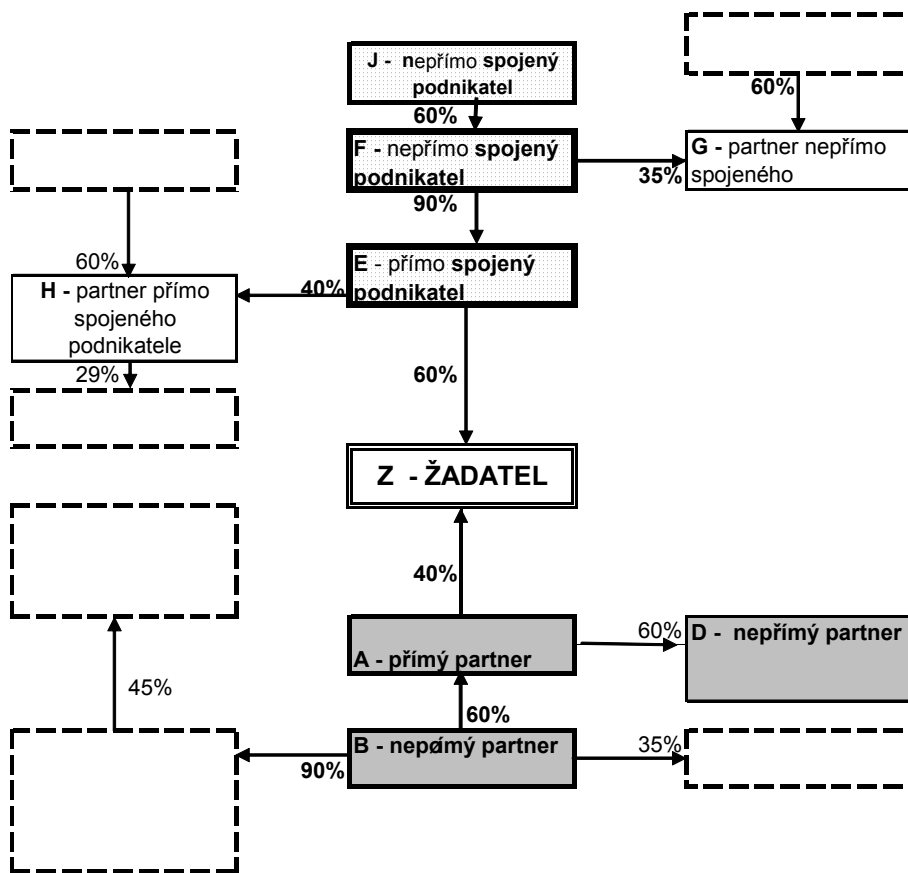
J - nepřímo spojený podnikatel

60%

60%

F - nepřímo spojený podnikatel

35%

G - partner nepřímo spojeného

90%

60%

E - přímo spojený podnikatel

40%

H - partner přímo spojeného podnikatele

29%

60%

Z - ŽADATEL

40%

A - přímý partner

60%

D - nepřímý partner

45%

60%

B - nepřímý partner

90%

35%